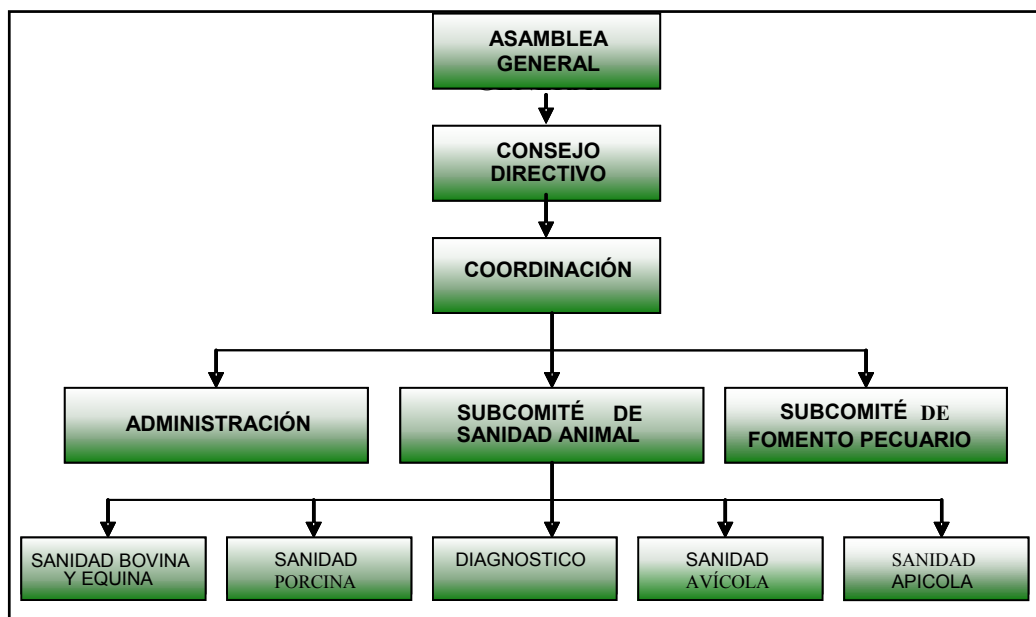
ASAMBLEA GENERAL

CONSEJO DIRECTIVO

COORDINACIÓN

ADMINISTRACIÓN

SUBCOMITÉ DE SANIDAD ANIMAL

SUBCOMITÉ DE FOMENTO PECUARIO

SANIDAD BOVINA Y EQUINA

SANIDAD PORCINA

DIAGNOSTICO

SANIDAD AVÍCOLA

SANIDAD APICOLA